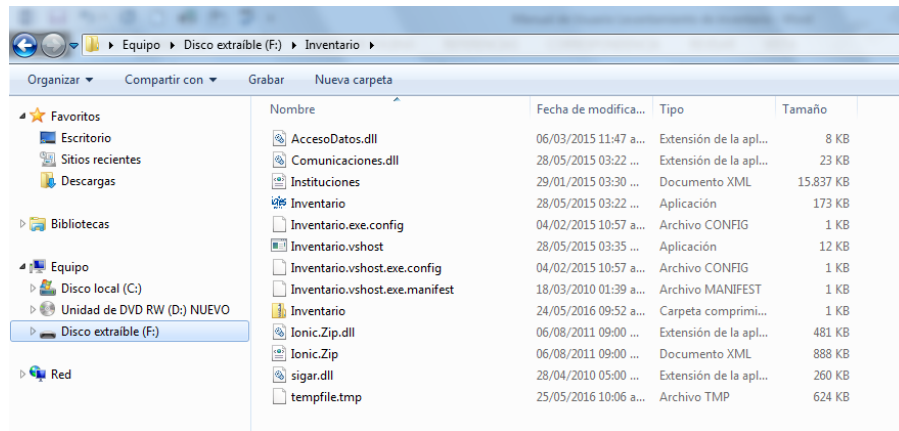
Equipo ▸ Disco extraíble (F:) ▸ Inventario ▸

Organizar ▾ Compartir con ▾ Grabar Nueva carpeta

Favoritos
Escritorio
Sitios recientes
Descargas

Bibliotecas

Equipo
Disco local (C:)
Unidad de DVD RW (D:) NUEVO
Disco extraíble (F:)

Red

| Nombre | Fecha de modifica... | Tipo | Tamaño |
|---|---|---|---|
| AccesoDatos.dll | 06/03/2015 11:47 a... | Extensión de la apl... | 8 KB |
| Comunicaciones.dll | 28/05/2015 03:22 ... | Extensión de la apl... | 23 KB |
| Instituciones | 29/01/2015 03:30 ... | Documento XML | 15.837 KB |
| Inventario | 28/05/2015 03:22 ... | Aplicación | 173 KB |
| Inventario.exe.config | 04/02/2015 10:57 a... | Archivo CONFIG | 1 KB |
| Inventario.vshost | 28/05/2015 03:35 ... | Aplicación | 12 KB |
| Inventario.vshost.exe.config | 04/02/2015 10:57 a... | Archivo CONFIG | 1 KB |
| Inventario.vshost.exe.manifest | 18/03/2010 01:39 a... | Archivo MANIFEST | 1 KB |
| Inventario | 24/05/2016 09:52 a... | Carpeta comprimi... | 1 KB |
| Ionic.Zip.dll | 06/08/2011 09:00 ... | Extensión de la apl... | 481 KB |
| Ionic.Zip | 06/08/2011 09:00 ... | Documento XML | 888 KB |
| sigar.dll | 28/04/2010 05:00 ... | Extensión de la apl... | 260 KB |
| tempfile.tmp | 25/05/2016 10:06 a... | Archivo TMP | 624 KB |